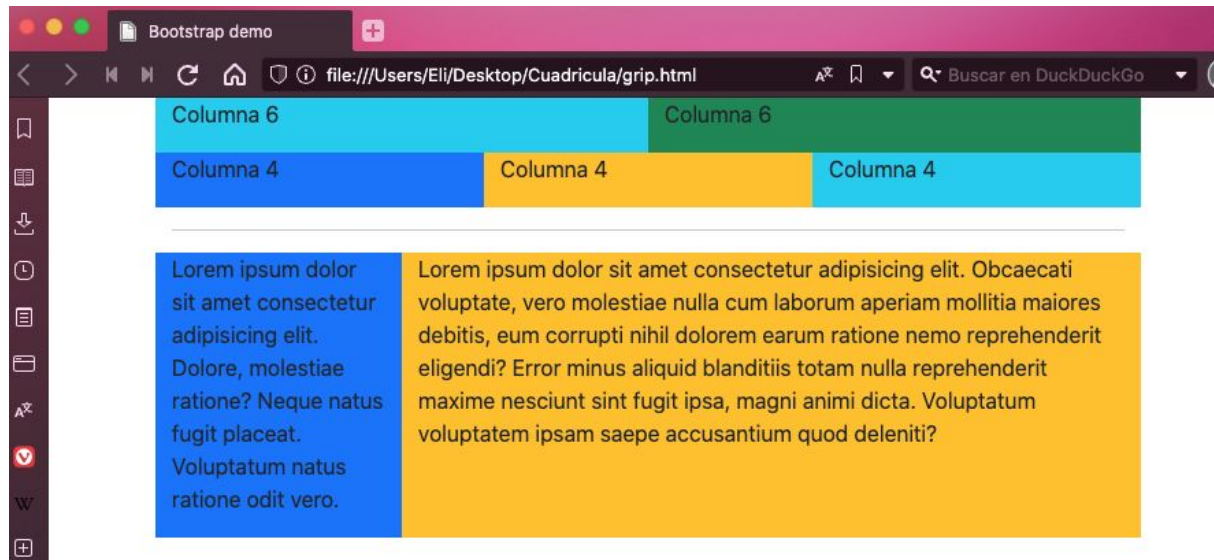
Bootstrap demo

file:///Users/Eli/Desktop/Cuadricula/grip.html

Buscar en DuckDuckGo

W

Columna 6

Columna 6

Columna 4

Columna 4

Columna 4

Lorem ipsum dolor sit amet consectetur adipisicing elit. Dolore, molestiae ratione? Neque natus fugit placeat. Voluptatum natus ratione odit vero.

Lorem ipsum dolor sit amet consectetur adipisicing elit. Obcaecati voluptate, vero molestiae nulla cum laborum aperiam mollitia maiores debitis, eum corrupti nihil dolorem earum ratione nemo reprehenderit eligendi? Error minus aliquid blanditiis totam nulla reprehenderit maxime nesciunt sint fugit ipsa, magni animi dicta. Voluptatum voluptatem ipsam saepe accusantium quod deleniti?